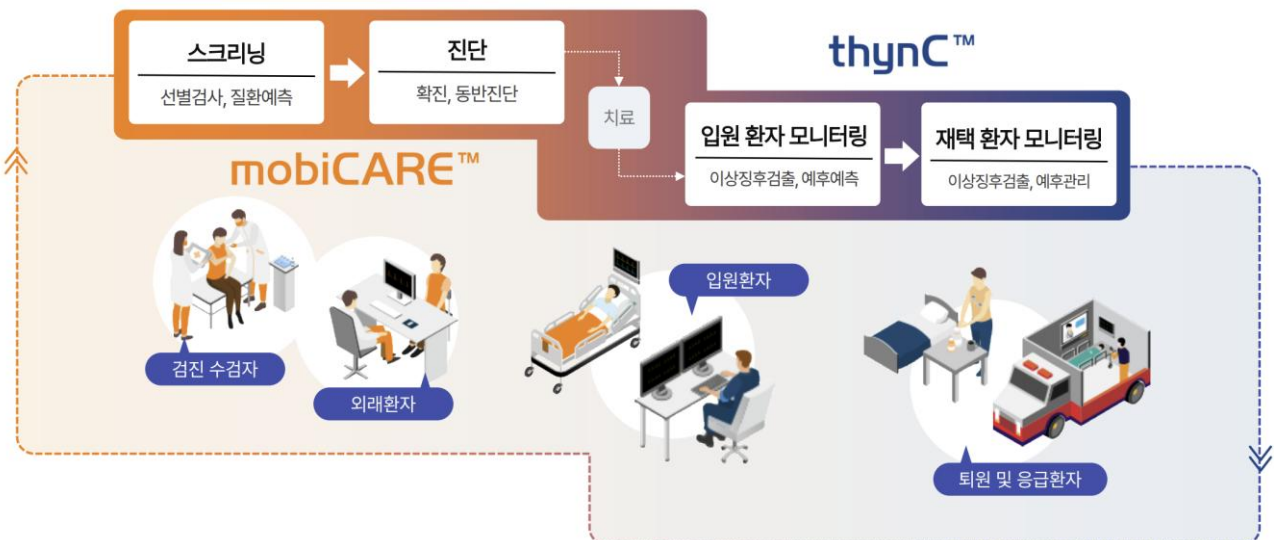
스크리닝
선별검사, 질환예측

진단
확진, 동반진단

치료

thynC™

입원 환자 모니터링
이상징후검출, 예후예측

재택 환자 모니터링
이상징후검출, 예후관리

mobiCARE™

검진 수검자

외래환자

입원환자

퇴원 및 응급환자